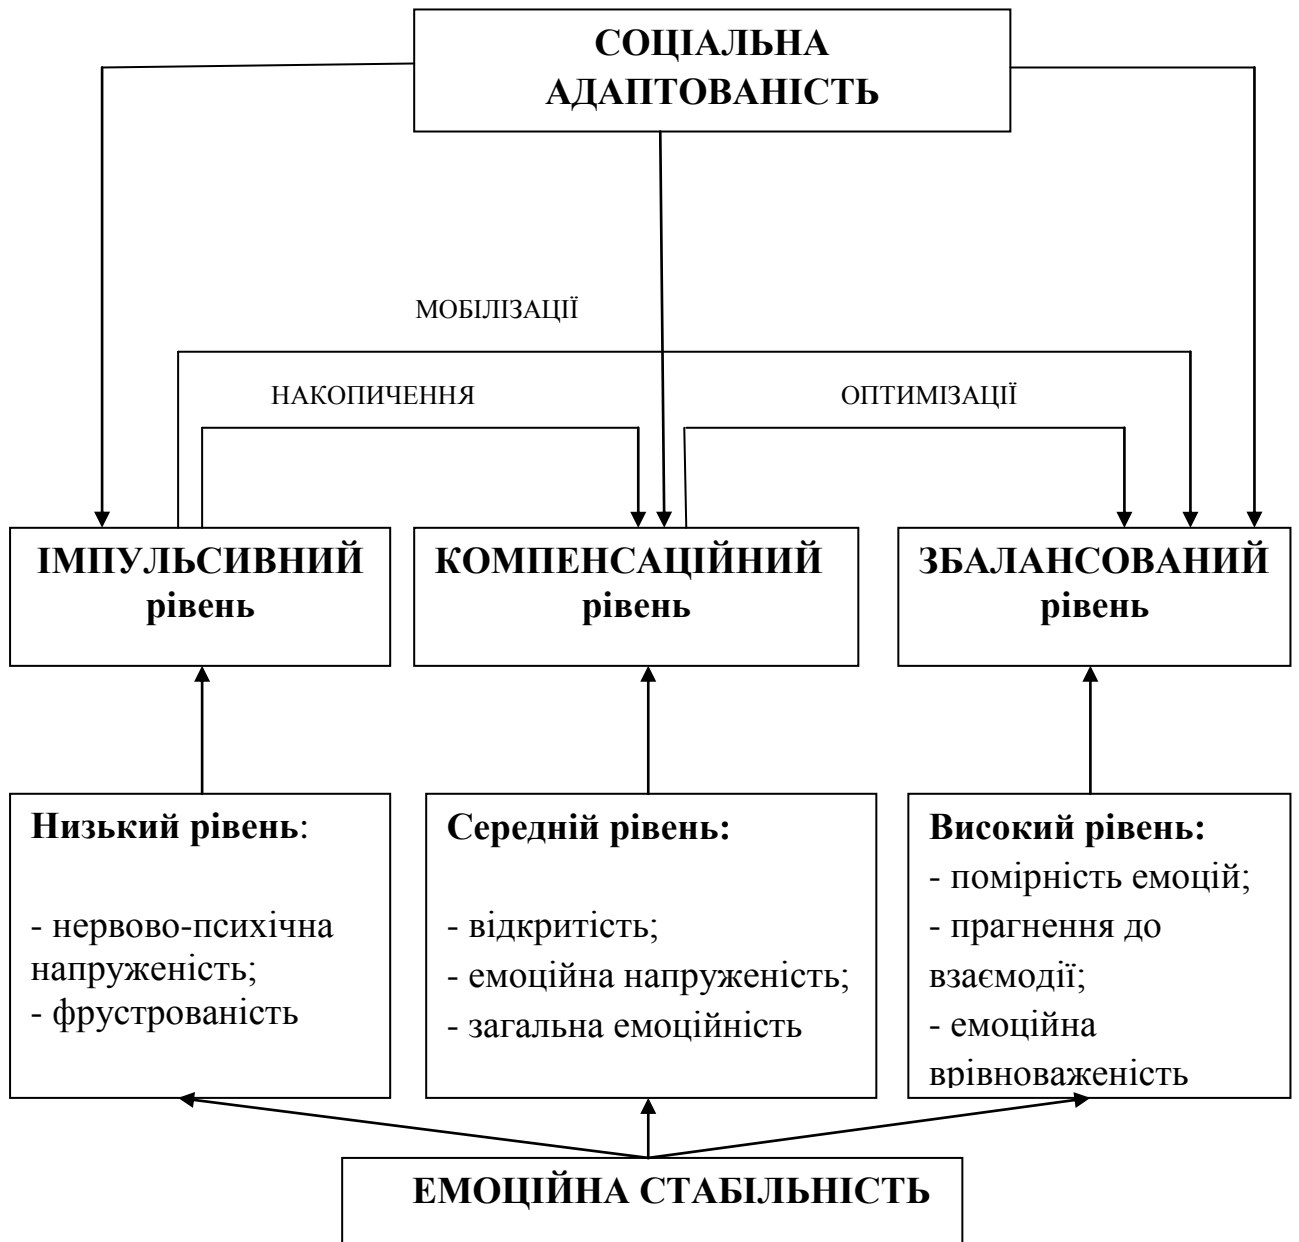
СОЦІАЛЬНА АДАПТОВАНІСТЬ

МОБІЛІЗАЦІЇ

НАКОПИЧЕННЯ

ОПТИМІЗАЦІЇ

ІМПУЛЬСИВНИЙ рівень

КОМПЕНСАЦІЙНИЙ рівень

ЗБАЛАНСОВАНИЙ рівень

Низький рівень:

- нервово-психічна напруженість;
- фрустрованість

Середній рівень:

- відкритість;
- емоційна напруженість;
- загальна емоційність

Високий рівень:
- помірність емоцій;
- прагнення до взаємодії;
- емоційна врівноваженість

ЕМОЦІЙНА СТАБІЛЬНІСТЬ